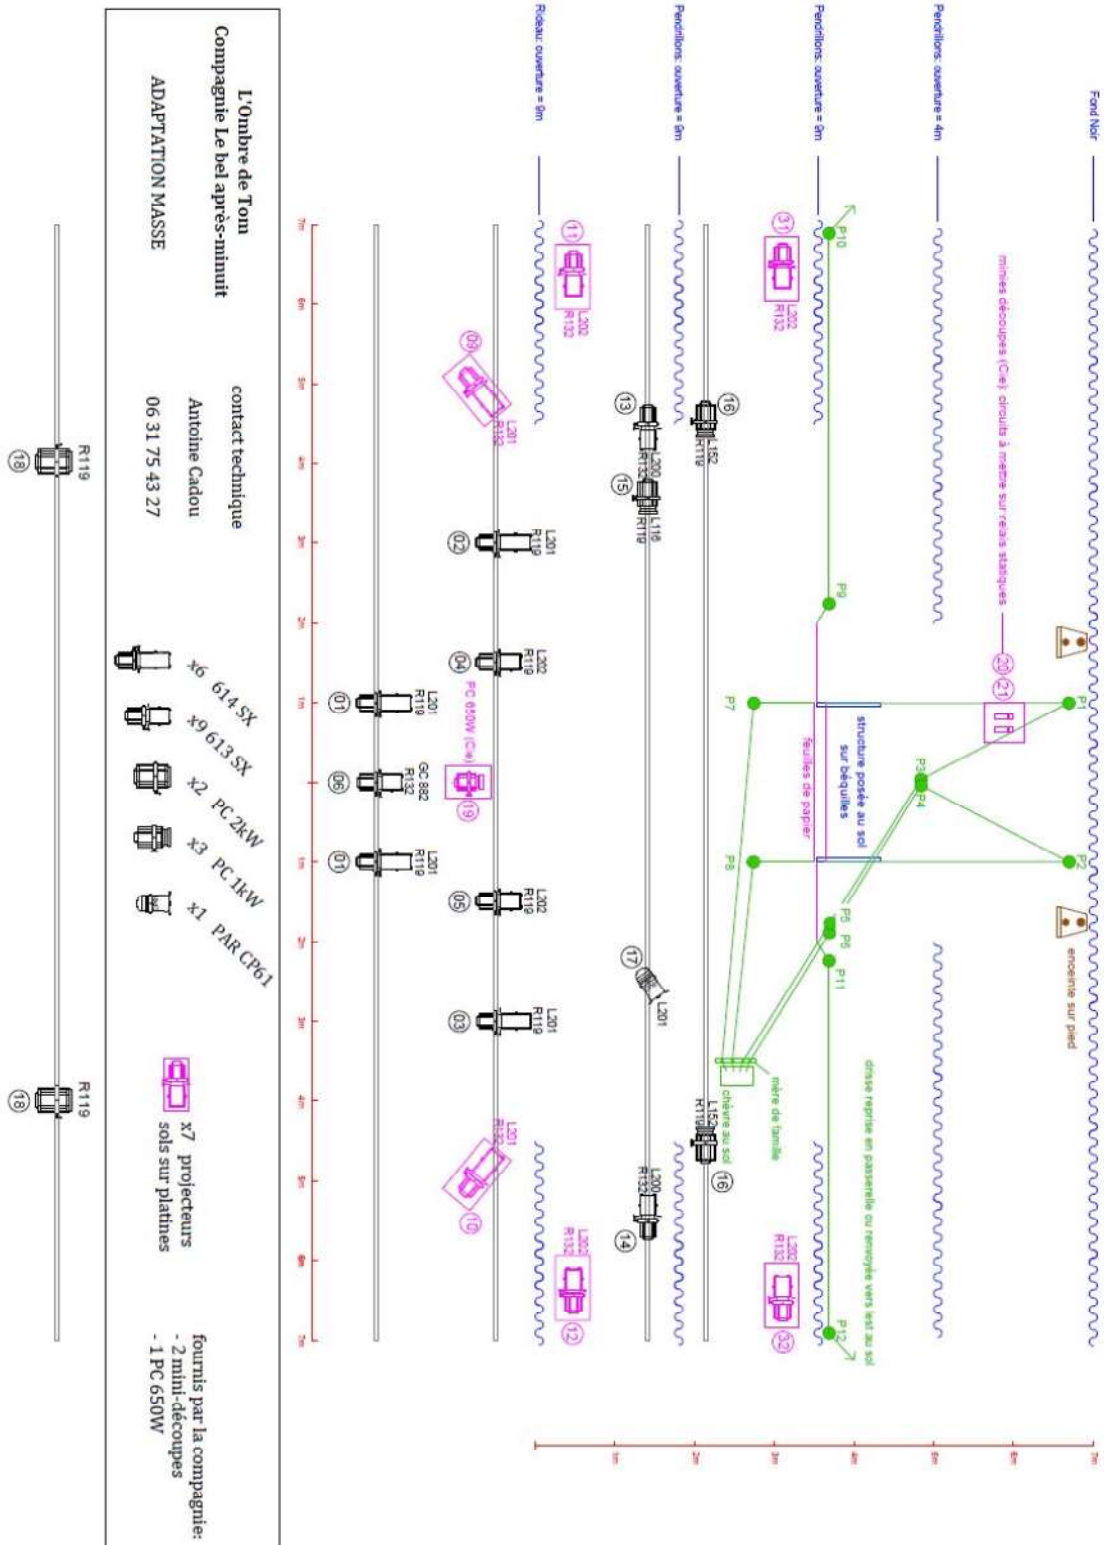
L'Ombre de Tom
Compagnie Le bel après-minuit
ADAPTATION MASSE

contact technique
Antoine Cadou
06 31 75 43 27

x6 614 SX
x9 613 SX
x2 PC 2kW
x3 PC 1kW
x1 PAR CP61

x7 projecteurs sols sur platines

fournis par la compagnie:
- 2 mini-découpes
- 1 PC 650W

Fond Noir
Pendrillons: ouverture = 4m
Pendrillons: ouverture = 9m
Pendrillons: ouverture = 9m
Rideau: ouverture = 9m

mini découpes (Cie) circuits à mettre sur relais statiques
20 21
enceinte sur pied
structure posée au sol sur béquilles
feuilles de papier
drisse reprise en passerelle ou renvoyée vers lest au sol
mère de famille
chèvre au sol

P1 P2 P3 P4 P5 P6 P7 P8 P9 P10 P11 P12

31 L202 R132
32 L202 R132
11 L202 R132
12 L202 R132
09 L201 R132
10 L201 R132
16 L152 R119
16 L152 R119
13 L200 R132
14 L200 R132
15 L116 R119
17 L201
02 L201 R119
04 L202 R119
05 L202 R119
03 L201 R119
PC 650W (Cie) 19
01 L201 R119
06 GC 882 R132
01 L201 R119
18 R119
18 R119

7m 6m 5m 4m 3m 2m 1m 1m 2m 3m 4m 5m 6m 7m
1m 2m 3m 4m 5m 6m 7m